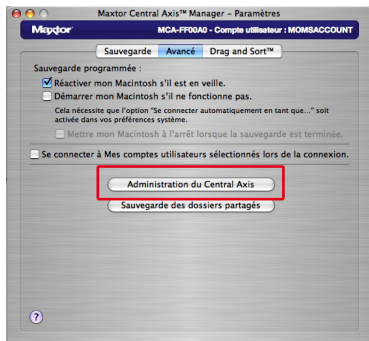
Maxtor Central Axis™ Manager – Paramètres

Maxtor

MCA-FF00A0 - Compte utilisateur : MOMSACCOUNT

Sauvegarde | Avancé | Drag and Sort™

Sauvegarde programmée :

Réactiver mon Macintosh s'il est en veille.

Démarrer mon Macintosh s'il ne fonctionne pas.

Cela nécessite que l'option "Se connecter automatiquement en tant que..." soit activée dans vos préférences système.

Mettre mon Macintosh à l'arrêt lorsque la sauvegarde est terminée.

Se connecter à Mes comptes utilisateurs sélectionnés lors de la connexion.

Administration du Central Axis

Sauvegarde des dossiers partagés

?